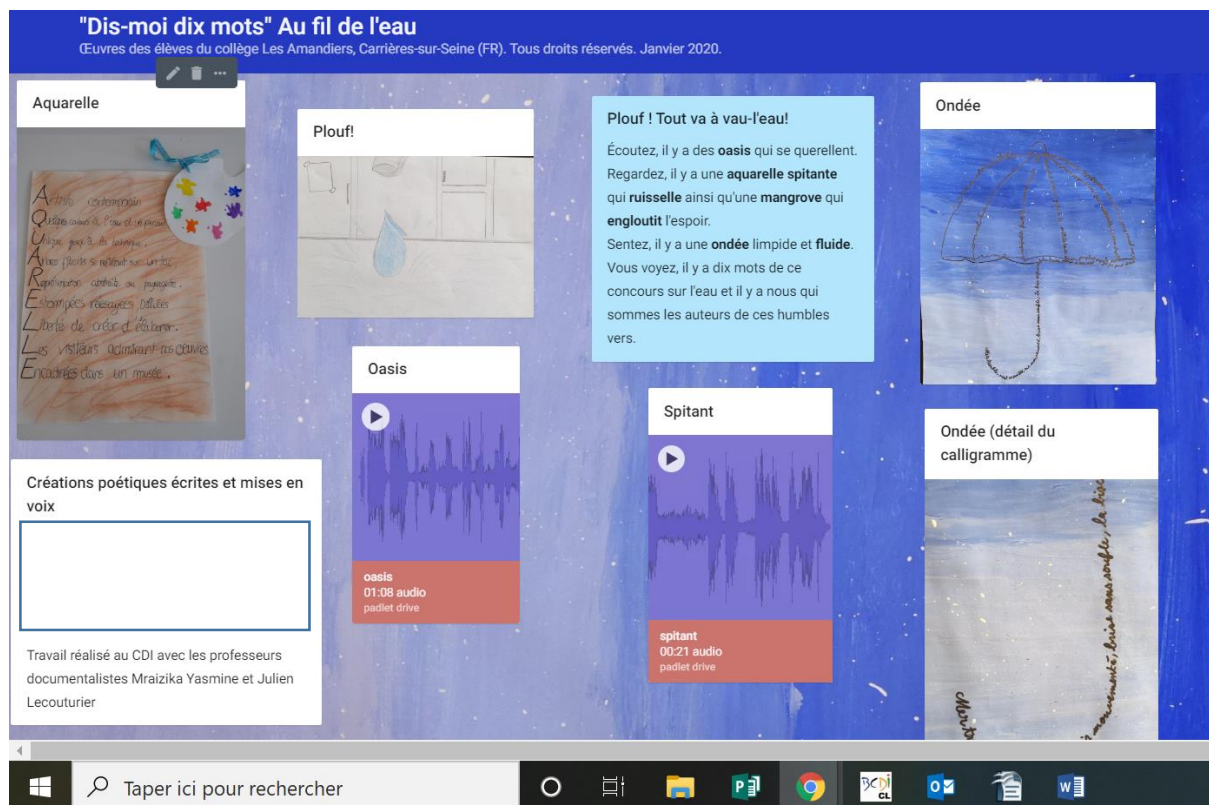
"Dis-moi dix mots" Au fil de l'eau
Œuvres des élèves du collège Les Amandiers, Carrières-sur-Seine (FR). Tous droits réservés. Janvier 2020.

Aquarelle

Artiste contemporain
Qui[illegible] l'eau et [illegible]
Unique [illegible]
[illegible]
Reproduction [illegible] paysages
Estampes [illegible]
Liberté de créer et d'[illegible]
Les visiteurs admirent ces œuvres
Encadrées dans un musée.

Plouf!

Plouf ! Tout va à vau-l'eau!

Écoutez, il y a des **oasis** qui se querellent.
Regardez, il y a une **aquarelle spitante** qui **ruisselle** ainsi qu'une **mangrove** qui **engloutit** l'espoir.
Sentez, il y a une **ondée** limpide et **fluide**.
Vous voyez, il y a dix mots de ce concours sur l'eau et il y a nous qui sommes les auteurs de ces humbles vers.

Ondée

Oasis

oasis
01:08 audio
padlet drive

Spitant

spitant
00:21 audio
padlet drive

Ondée (détail du calligramme)

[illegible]

Créations poétiques écrites et mises en voix

Travail réalisé au CDI avec les professeurs documentalistes Mraizika Yasmine et Julien Lecouturier

Taper ici pour rechercher